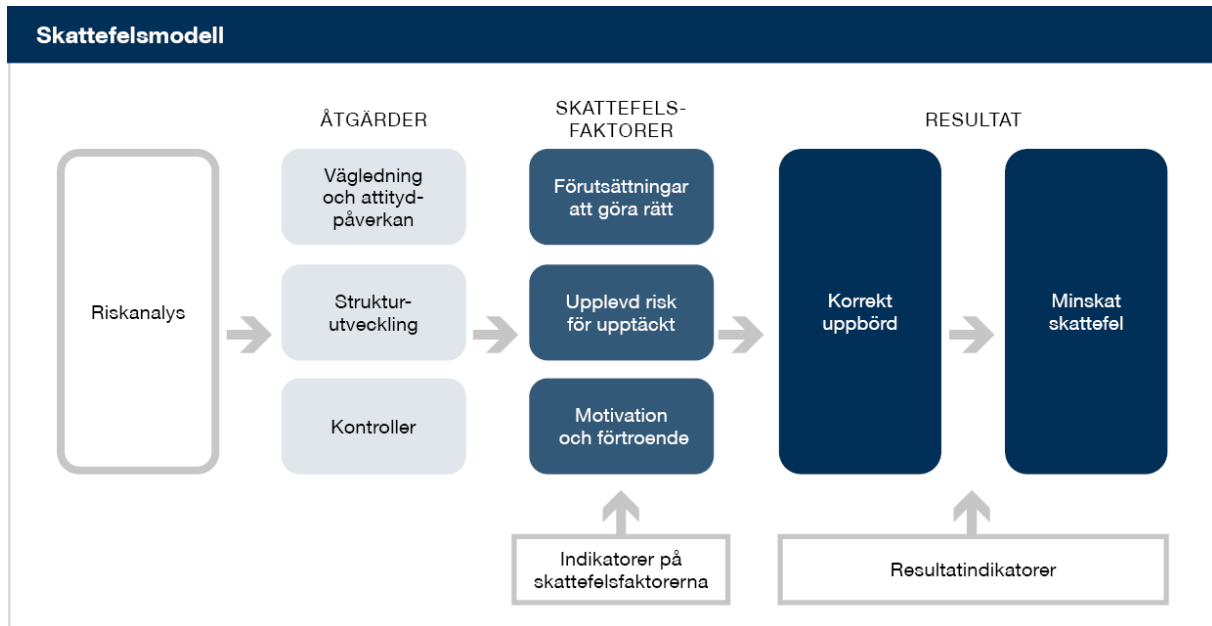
Skattefelsmodell

ÅTGÄRDER

SKATTEFELS-FAKTORER

RESULTAT

Riskanalys

Vägledning och attitydpåverkan

Strukturutveckling

Kontroller

Förutsättningar att göra rätt

Upplevd risk för upptäckt

Motivation och förtroende

Korrekt uppbörd

Minskat skattefel

Indikatorer på skattefelsfaktorerna

Resultatindikatorer